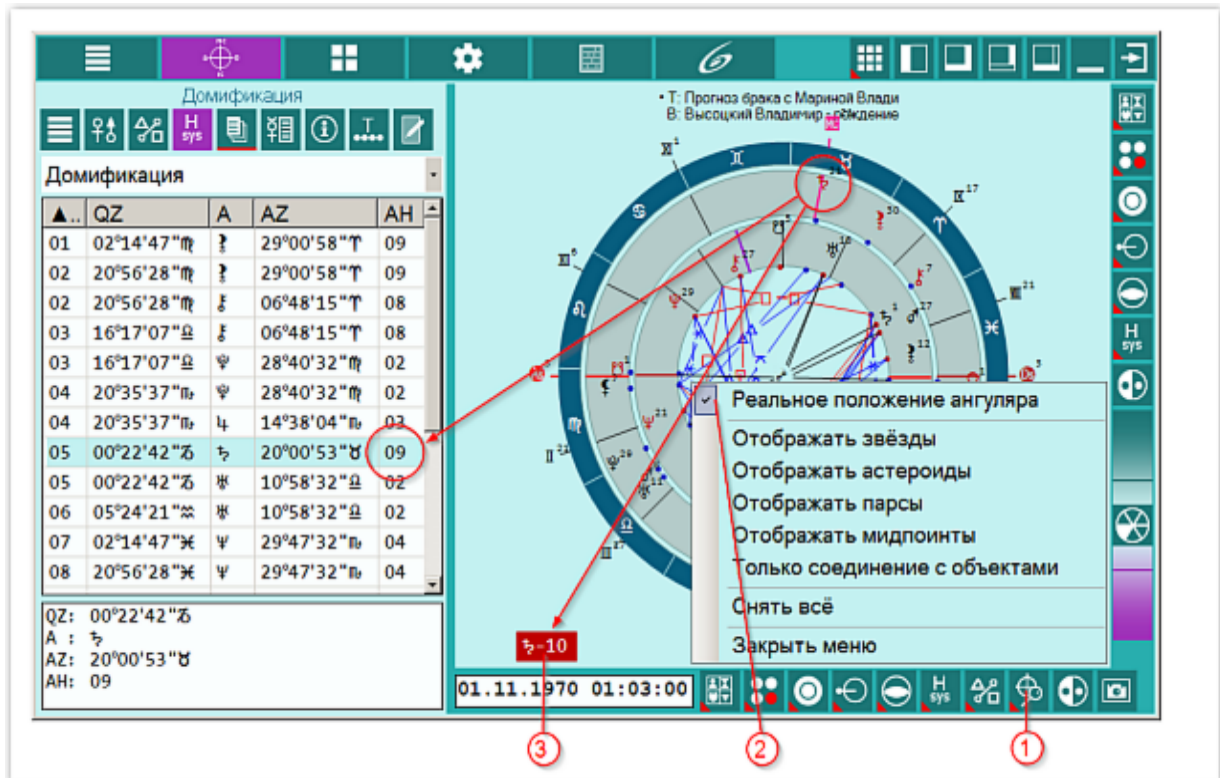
Домификация

H sys

Домификация

| ▲.. | QZ | A | AZ | AH |
|---|---|---|---|---|
| 01 | 02°14'47"♍ | ⚳ | 29°00'58"♈ | 09 |
| 02 | 20°56'28"♍ | ⚳ | 29°00'58"♈ | 09 |
| 02 | 20°56'28"♍ | ⚷ | 06°48'15"♈ | 08 |
| 03 | 16°17'07"♎ | ⚷ | 06°48'15"♈ | 08 |
| 03 | 16°17'07"♎ | ♇ | 28°40'32"♍ | 02 |
| 04 | 20°35'37"♏ | ♇ | 28°40'32"♍ | 02 |
| 04 | 20°35'37"♏ | ♃ | 14°38'04"♏ | 03 |
| 05 | 00°22'42"♑ | ♄ | 20°00'53"♉ | 09 |
| 05 | 00°22'42"♑ | ♅ | 10°58'32"♎ | 02 |
| 06 | 05°24'21"♒ | ♅ | 10°58'32"♎ | 02 |
| 07 | 02°14'47"♓ | ♆ | 29°47'32"♏ | 04 |
| 08 | 20°56'28"♓ | ♆ | 29°47'32"♏ | 04 |

QZ: 00°22'42"♑
A : ♄
AZ: 20°00'53"♉
AH: 09

• T: Прогноз брака с Мариной Влади
B: Высоцкий Владимир - рождение

Реальное положение ангуляра
Отображать звёзды
Отображать астероиды
Отображать парсы
Отображать мидпоинты
Только соединение с объектами
Снять всё
Закрыть меню

♄-10

01.11.1970 01:03:00

H sys

3
2
1